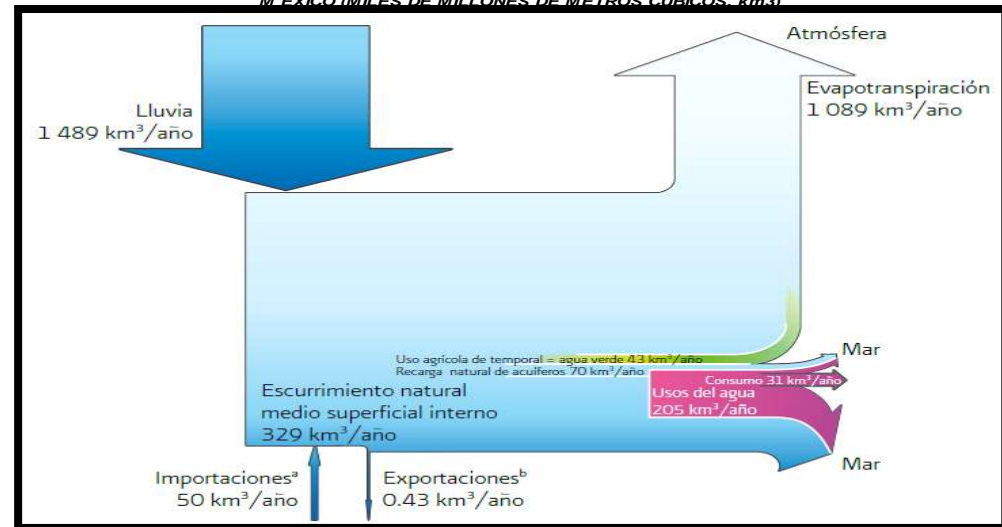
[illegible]

Atmósfera

Lluvia
1 489 km$^3$/año

Evapotranspiración
1 089 km$^3$/año

Mar

Uso agrícola de temporal = agua verde 43 km$^3$/año
Recarga natural de acuíferos 70 km$^3$/año

Consumo 31 km$^3$/año

Usos del agua
205 km$^3$/año

Escurrimiento natural medio superficial interno
329 km$^3$/año

Mar

Importaciones$^a$
50 km$^3$/año

Exportaciones$^b$
0.43 km$^3$/año